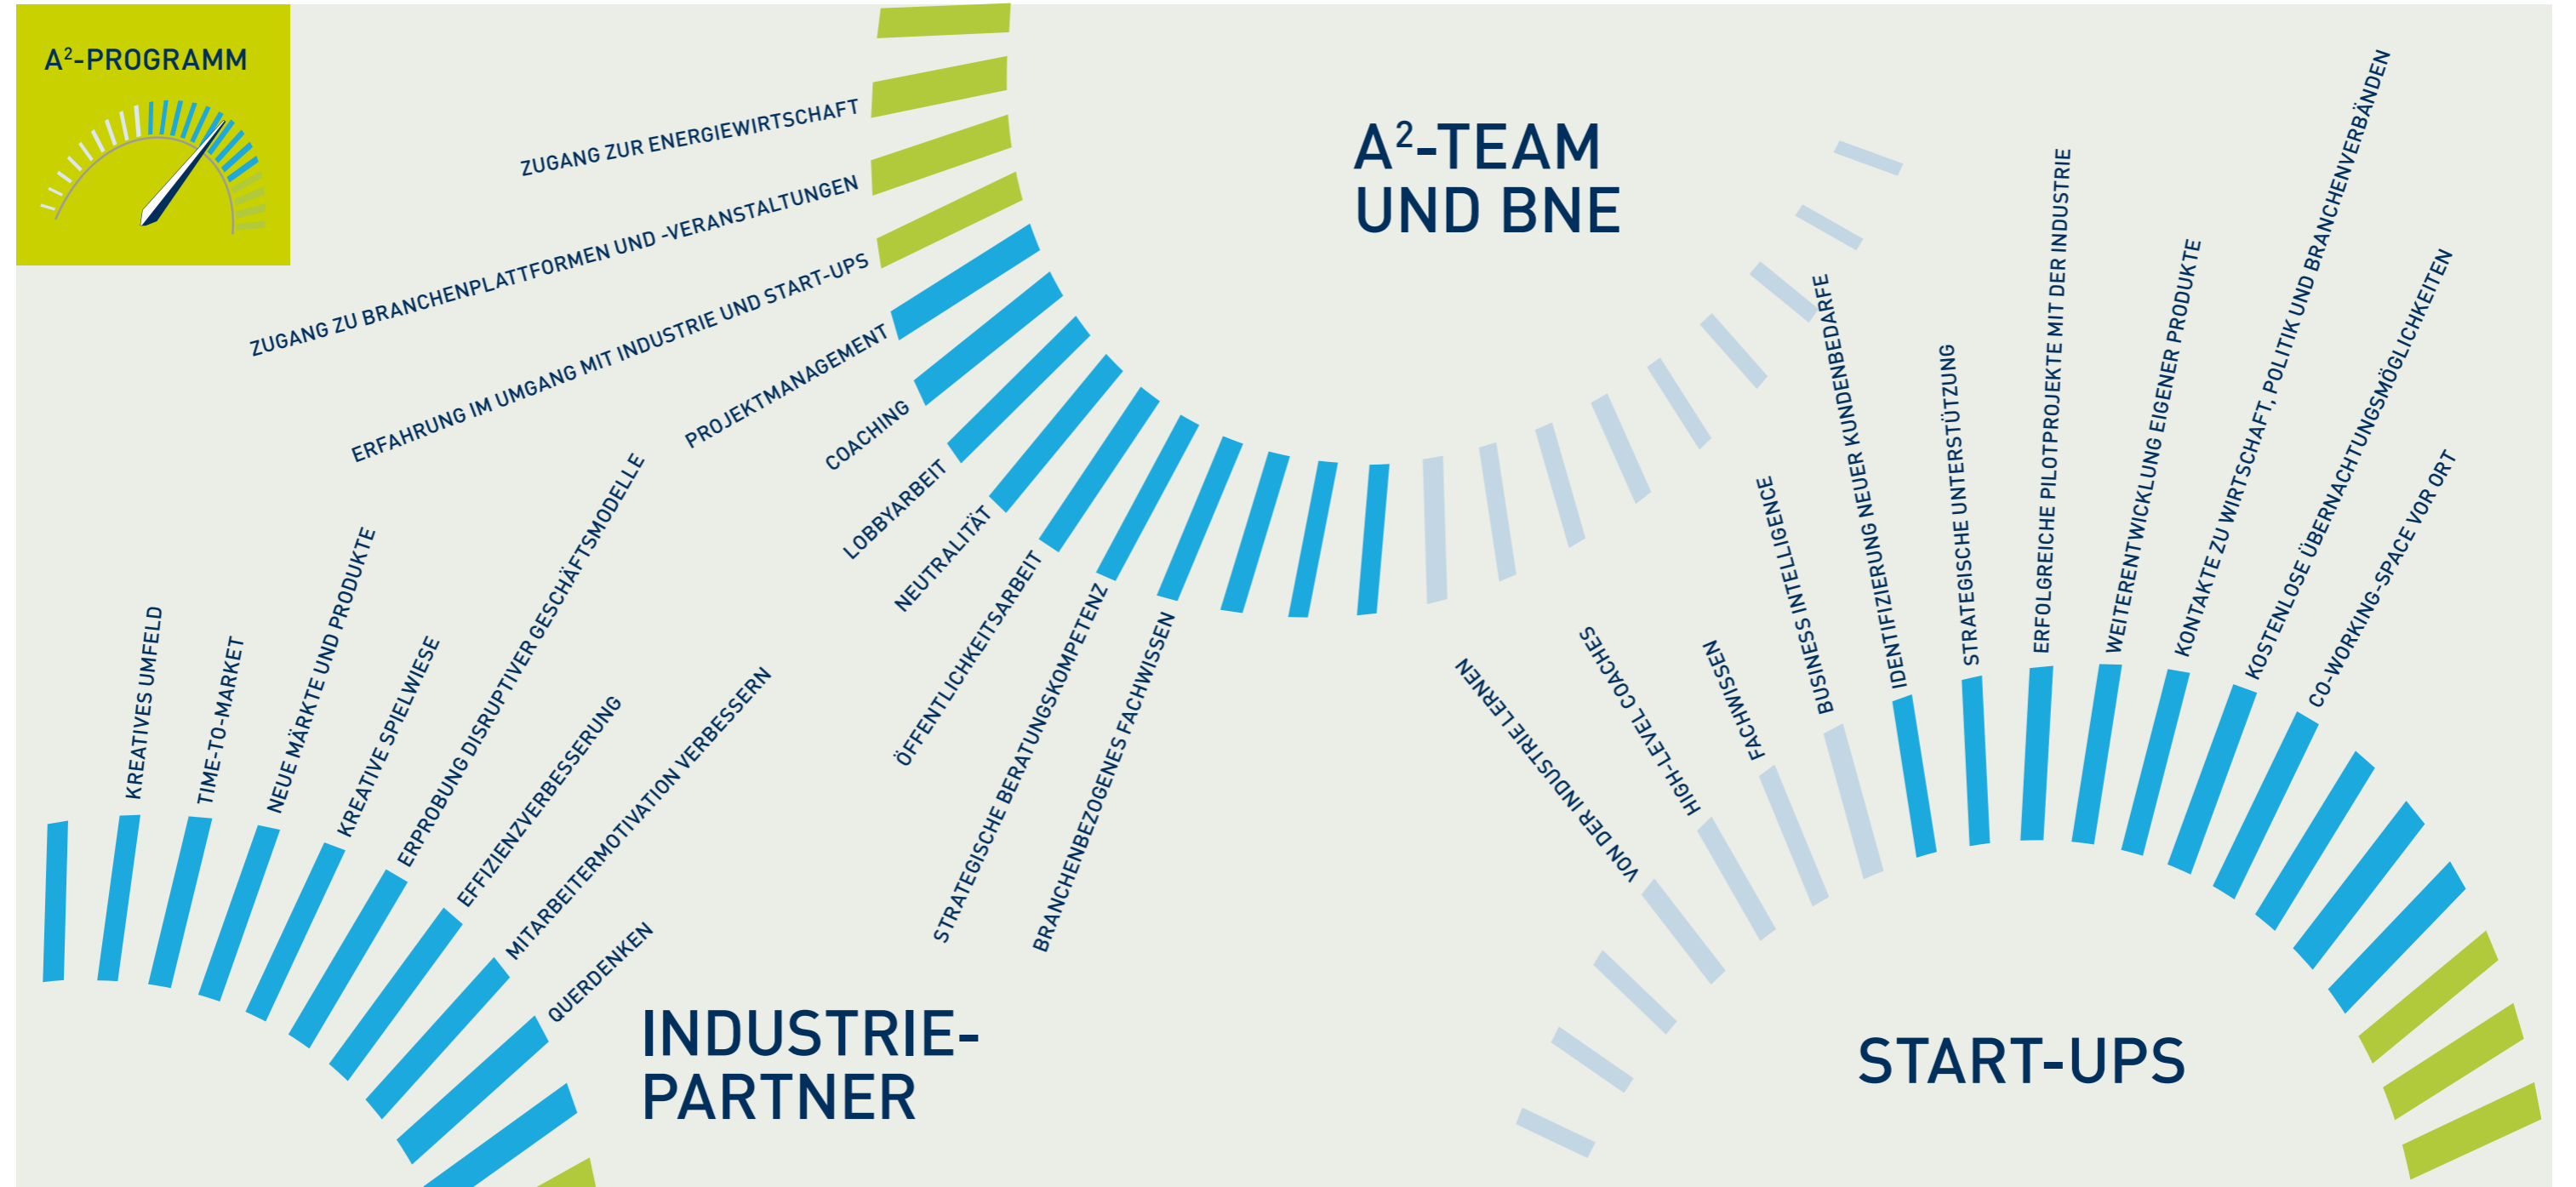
$A^2$-PROGRAMM

$A^2$-TEAM UND BNE

ZUGANG ZUR ENERGIEWIRTSCHAFT

ZUGANG ZU BRANCHENPLATTFORMEN UND -VERANSTALTUNGEN

ERFAHRUNG IM UMGANG MIT INDUSTRIE UND START-UPS

PROJEKTMANAGEMENT

COACHING

LOBBYARBEIT

NEUTRALITÄT

ÖFFENTLICHKEITSARBEIT

STRATEGISCHE BERATUNGSKOMPETENZ

BRANCHENBEZOGENES FACHWISSEN

KREATIVES UMFELD

TIME-TO-MARKET

NEUE MÄRKTE UND PRODUKTE

KREATIVE SPIELWIESE

ERPROBUNG DISRUPTIVER GESCHÄFTSMODELLE

EFFIZIENZVERBESSERUNG

MITARBEITERMOTIVATION VERBESSERN

QUERDENKEN

INDUSTRIE-PARTNER

VON DER INDUSTRIE LERNEN

HIGH-LEVEL COACHES

FACHWISSEN

BUSINESS INTELLIGENCE

IDENTIFIZIERUNG NEUER KUNDENBEDARFE

STRATEGISCHE UNTERSTÜTZUNG

ERFOLGREICHE PILOTPROJEKTE MIT DER INDUSTRIE

WEITERENTWICKLUNG EIGENER PRODUKTE

KONTAKTE ZU WIRTSCHAFT, POLITIK UND BRANCHENVERBÄNDEN

KOSTENLOSE ÜBERNACHTUNGSMÖGLICHKEITEN

CO-WORKING-SPACE VOR ORT

START-UPS